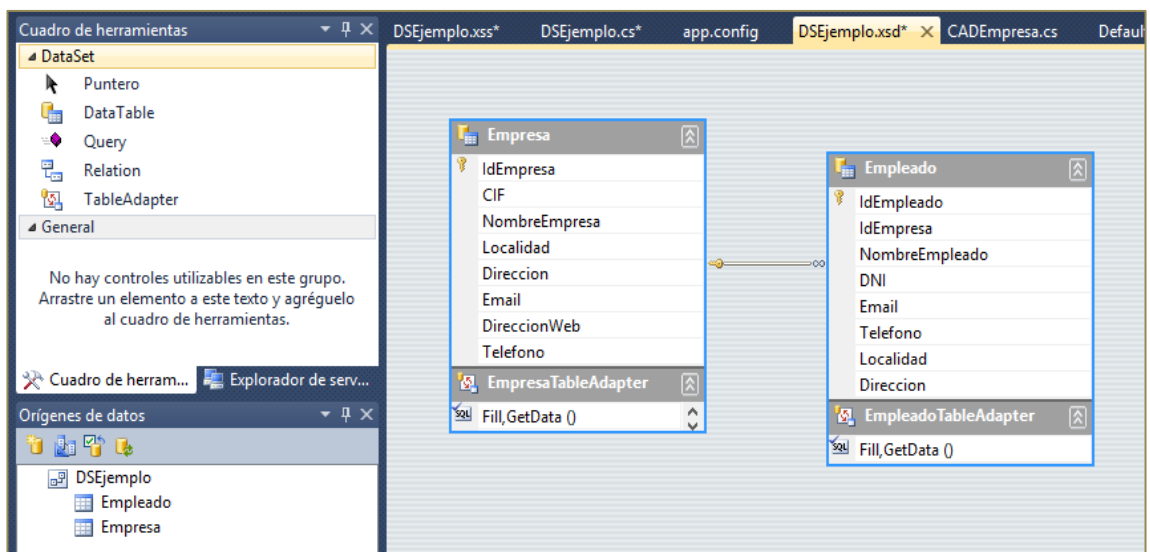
Cuadro de herramientas
DataSet
Puntero
DataTable
Query
Relation
TableAdapter
General

No hay controles utilizables en este grupo. Arrastre un elemento a este texto y agréguelo al cuadro de herramientas.

Cuadro de herram... Explorador de serv...

Orígenes de datos
DSEjemplo
Empleado
Empresa

DSEjemplo.xss* DSEjemplo.cs* app.config DSEjemplo.xsd* CADEmpresa.cs Defaul

Empresa
IdEmpresa
CIF
NombreEmpresa
Localidad
Direccion
Email
DireccionWeb
Telefono
EmpresaTableAdapter
SQL Fill,GetData ()

Empleado
IdEmpleado
IdEmpresa
NombreEmpleado
DNI
Email
Telefono
Localidad
Direccion
EmpleadoTableAdapter
SQL Fill,GetData ()